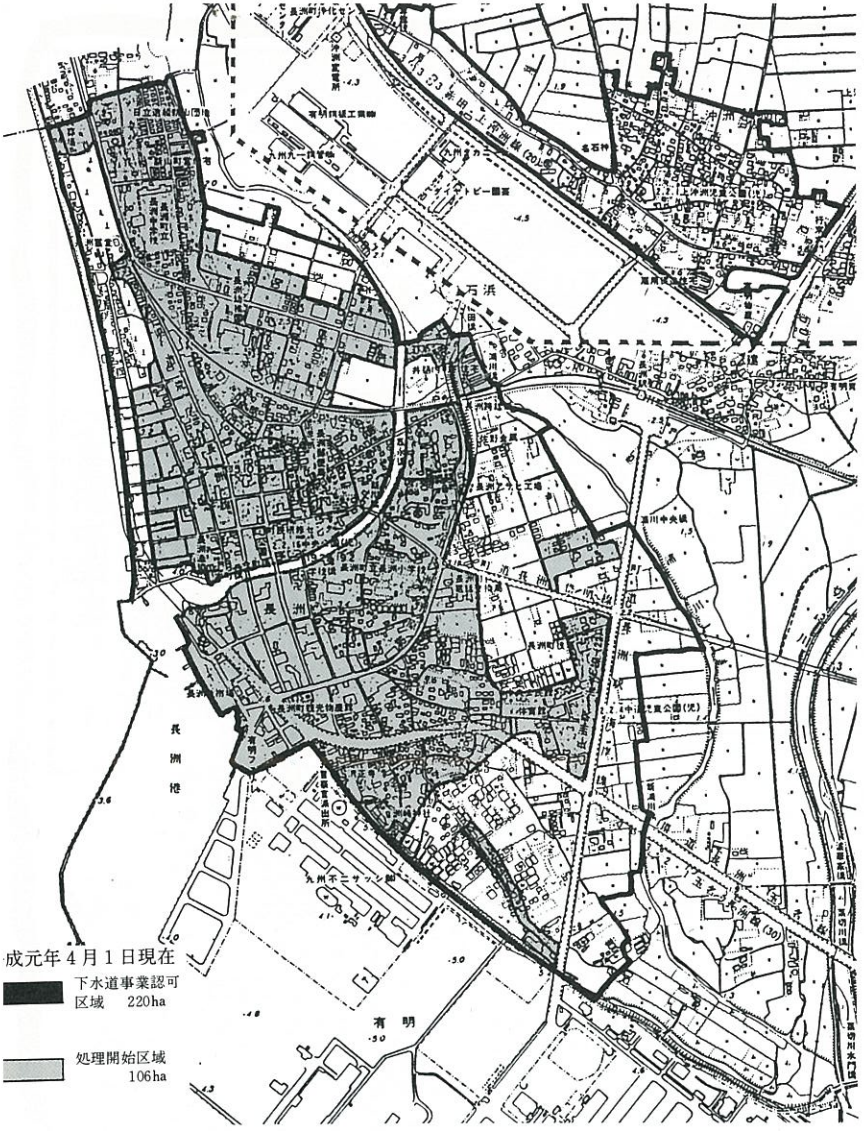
長洲町浄化セ
有明興業工業所
日立造船有明
九州九一興管所
トビー園芸
石浜
長洲
長洲町役場
長洲町立長洲小学校
体育館
長洲港
有明
九州不二サッシ
成元年4月1日現在
下水道事業認可区域 220ha
処理開始区域 106ha